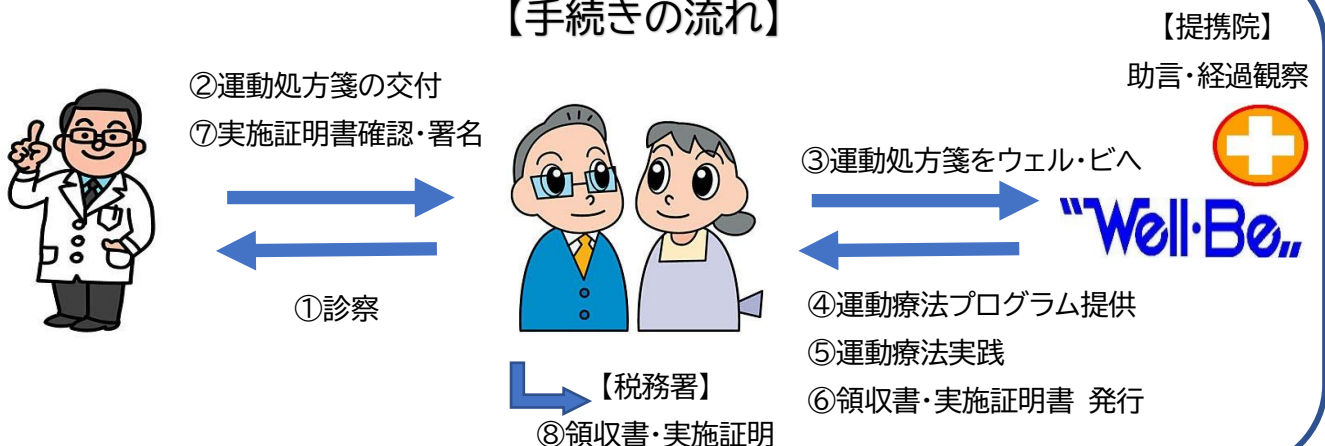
【手続きの流れ】

【提携院】
助言・経過観察

②運動処方箋の交付
⑦実施証明書確認・署名

③運動処方箋をウェル・ビへ

"Well·Be"

①診察

④運動療法プログラム提供
⑤運動療法実践
⑥領収書・実施証明書 発行

【税務署】
⑧領収書・実施証明